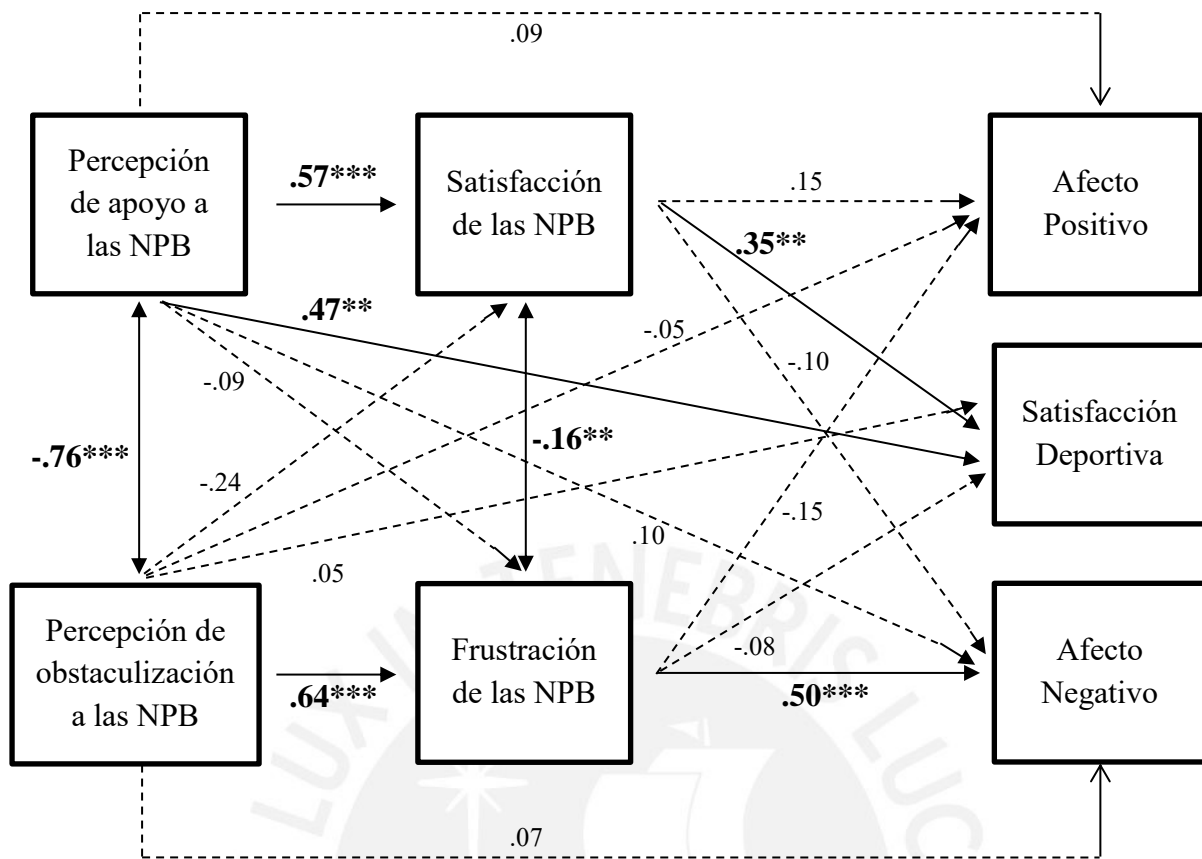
.09

Percepción de apoyo a las NPB

.57***

Satisfacción de las NPB

.15

Afecto Positivo

.35**

.47**

-.05

-.10

-.09

Satisfacción Deportiva

-.76***

-.16**

-.24

-.15

.10

.05

Percepción de obstaculización a las NPB

.64***

Frustración de las NPB

-.08

.50***

Afecto Negativo

.07

LUX ET TENEBRIS LUCET